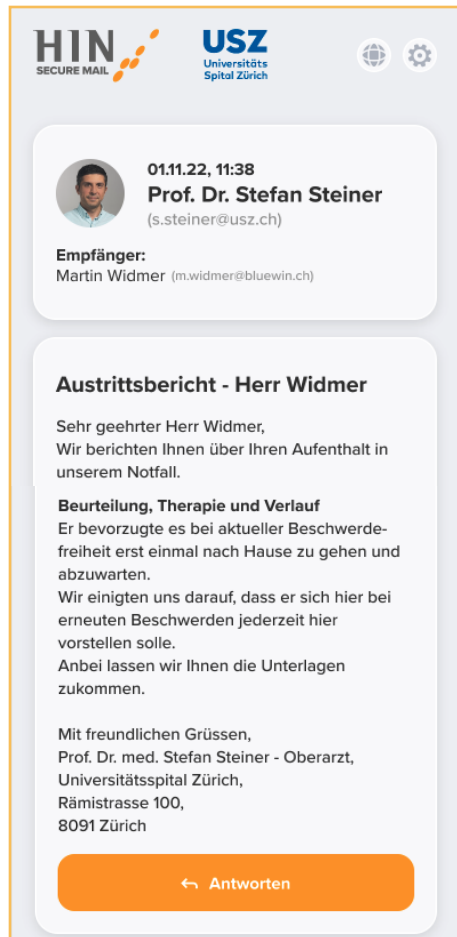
HIN SECURE MAIL

USZ Universitäts Spital Zürich

01.11.22, 11:38
Prof. Dr. Stefan Steiner
(s.steiner@usz.ch)

Empfänger:
Martin Widmer (m.widmer@bluewin.ch)

Austrittsbericht - Herr Widmer

Sehr geehrter Herr Widmer,
Wir berichten Ihnen über Ihren Aufenthalt in unserem Notfall.

Beurteilung, Therapie und Verlauf
Er bevorzugte es bei aktueller Beschwerdefreiheit erst einmal nach Hause zu gehen und abzuwarten.
Wir einigten uns darauf, dass er sich hier bei erneuten Beschwerden jederzeit hier vorstellen solle.
Anbei lassen wir Ihnen die Unterlagen zukommen.

Mit freundlichen Grüssen,
Prof. Dr. med. Stefan Steiner - Oberarzt,
Universitätsspital Zürich,
Rämistrasse 100,
8091 Zürich

Antworten